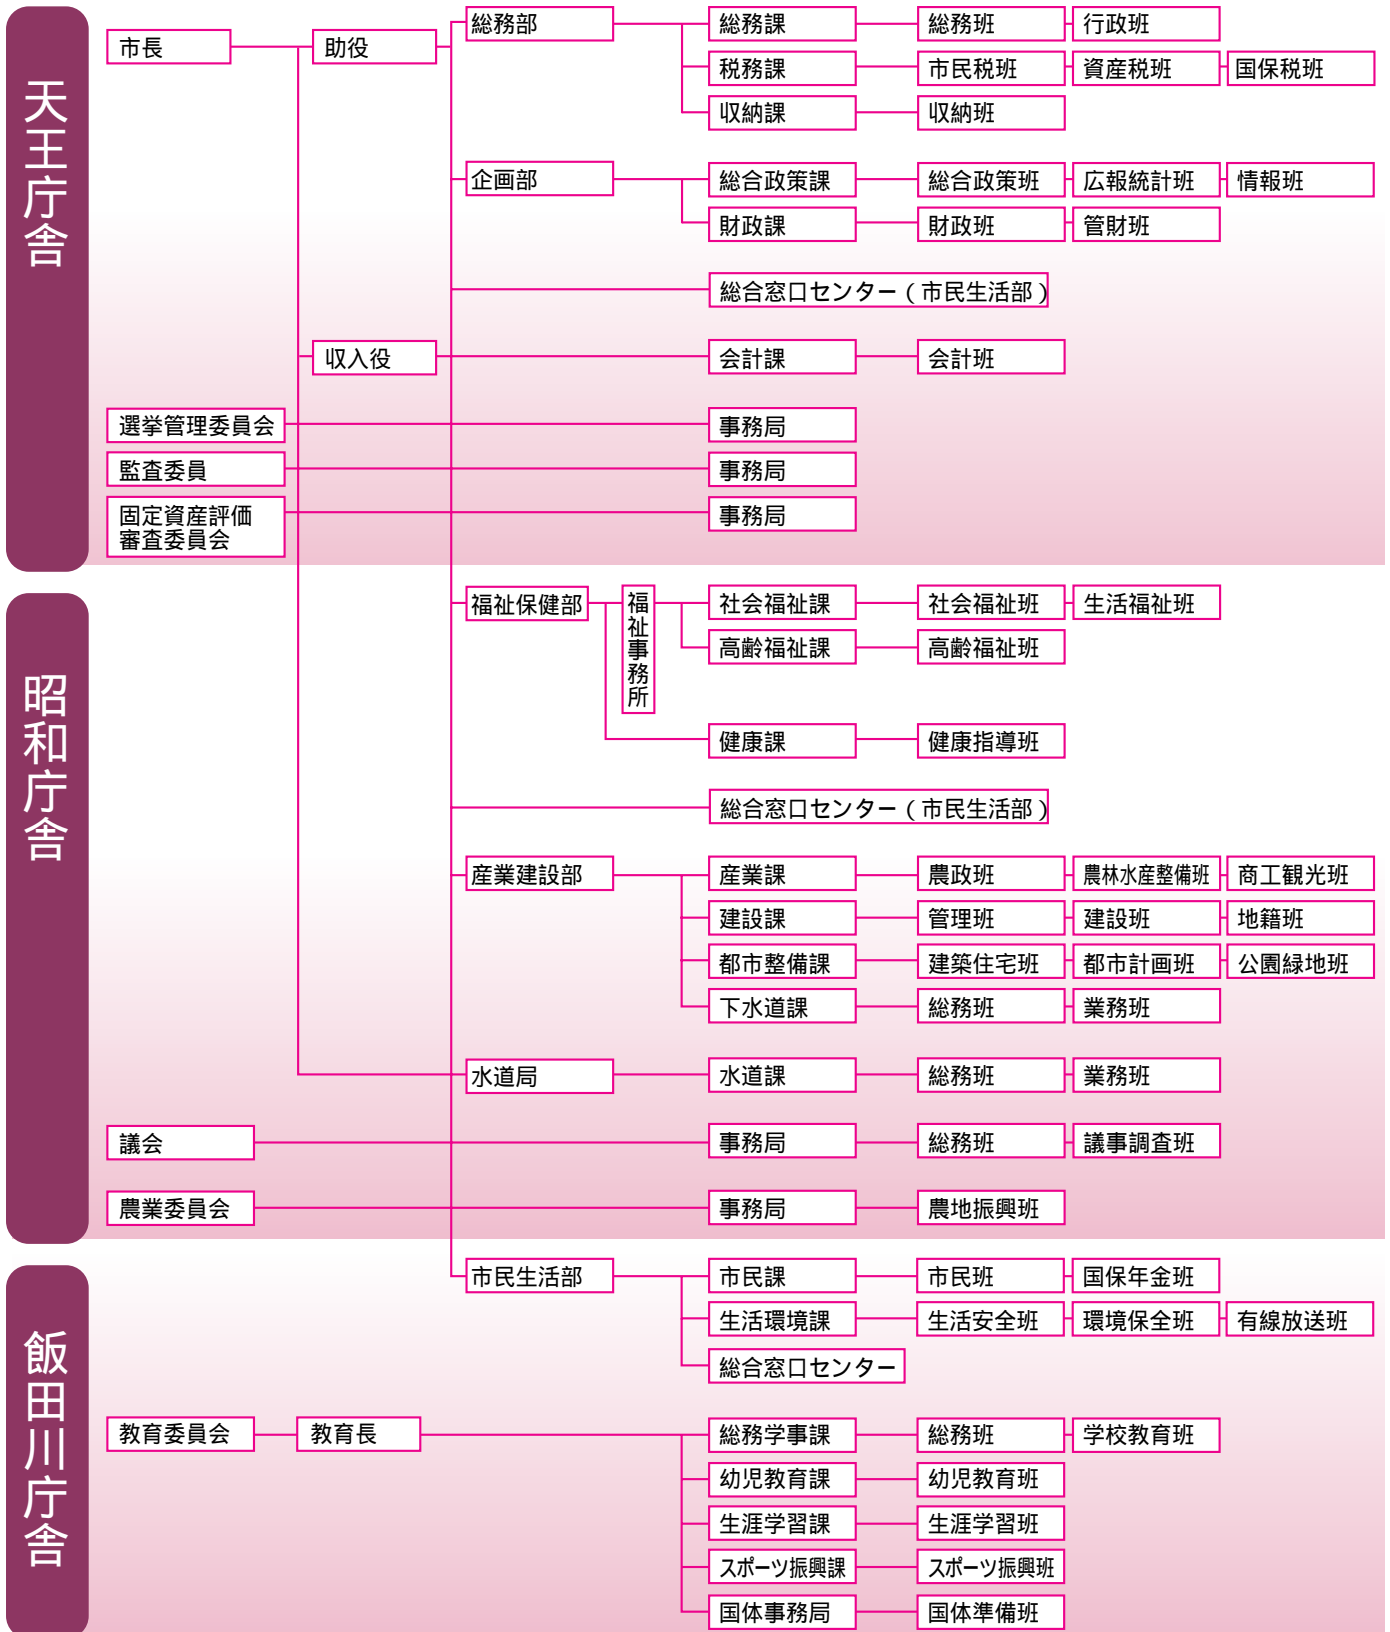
天王庁舎

市長
助役
総務部
総務課
総務班
行政班
税務課
市民税班
資産税班
国保税班
収納課
収納班
企画部
総合政策課
総合政策班
広報統計班
情報班
財政課
財政班
管財班
総合窓口センター（市民生活部）
収入役
会計課
会計班
選挙管理委員会
事務局
監査委員
事務局
固定資産評価審査委員会
事務局

昭和庁舎

福祉保健部
福祉事務所
社会福祉課
社会福祉班
生活福祉班
高齢福祉課
高齢福祉班
健康課
健康指導班
総合窓口センター（市民生活部）
産業建設部
産業課
農政班
農林水産整備班
商工観光班
建設課
管理班
建設班
地籍班
都市整備課
建築住宅班
都市計画班
公園緑地班
下水道課
総務班
業務班
水道局
水道課
総務班
業務班
議会
事務局
総務班
議事調査班
農業委員会
事務局
農地振興班

飯田川庁舎

市民生活部
市民課
市民班
国保年金班
生活環境課
生活安全班
環境保全班
有線放送班
総合窓口センター
教育委員会
教育長
総務学事課
総務班
学校教育班
幼児教育課
幼児教育班
生涯学習課
生涯学習班
スポーツ振興課
スポーツ振興班
国体事務局
国体準備班